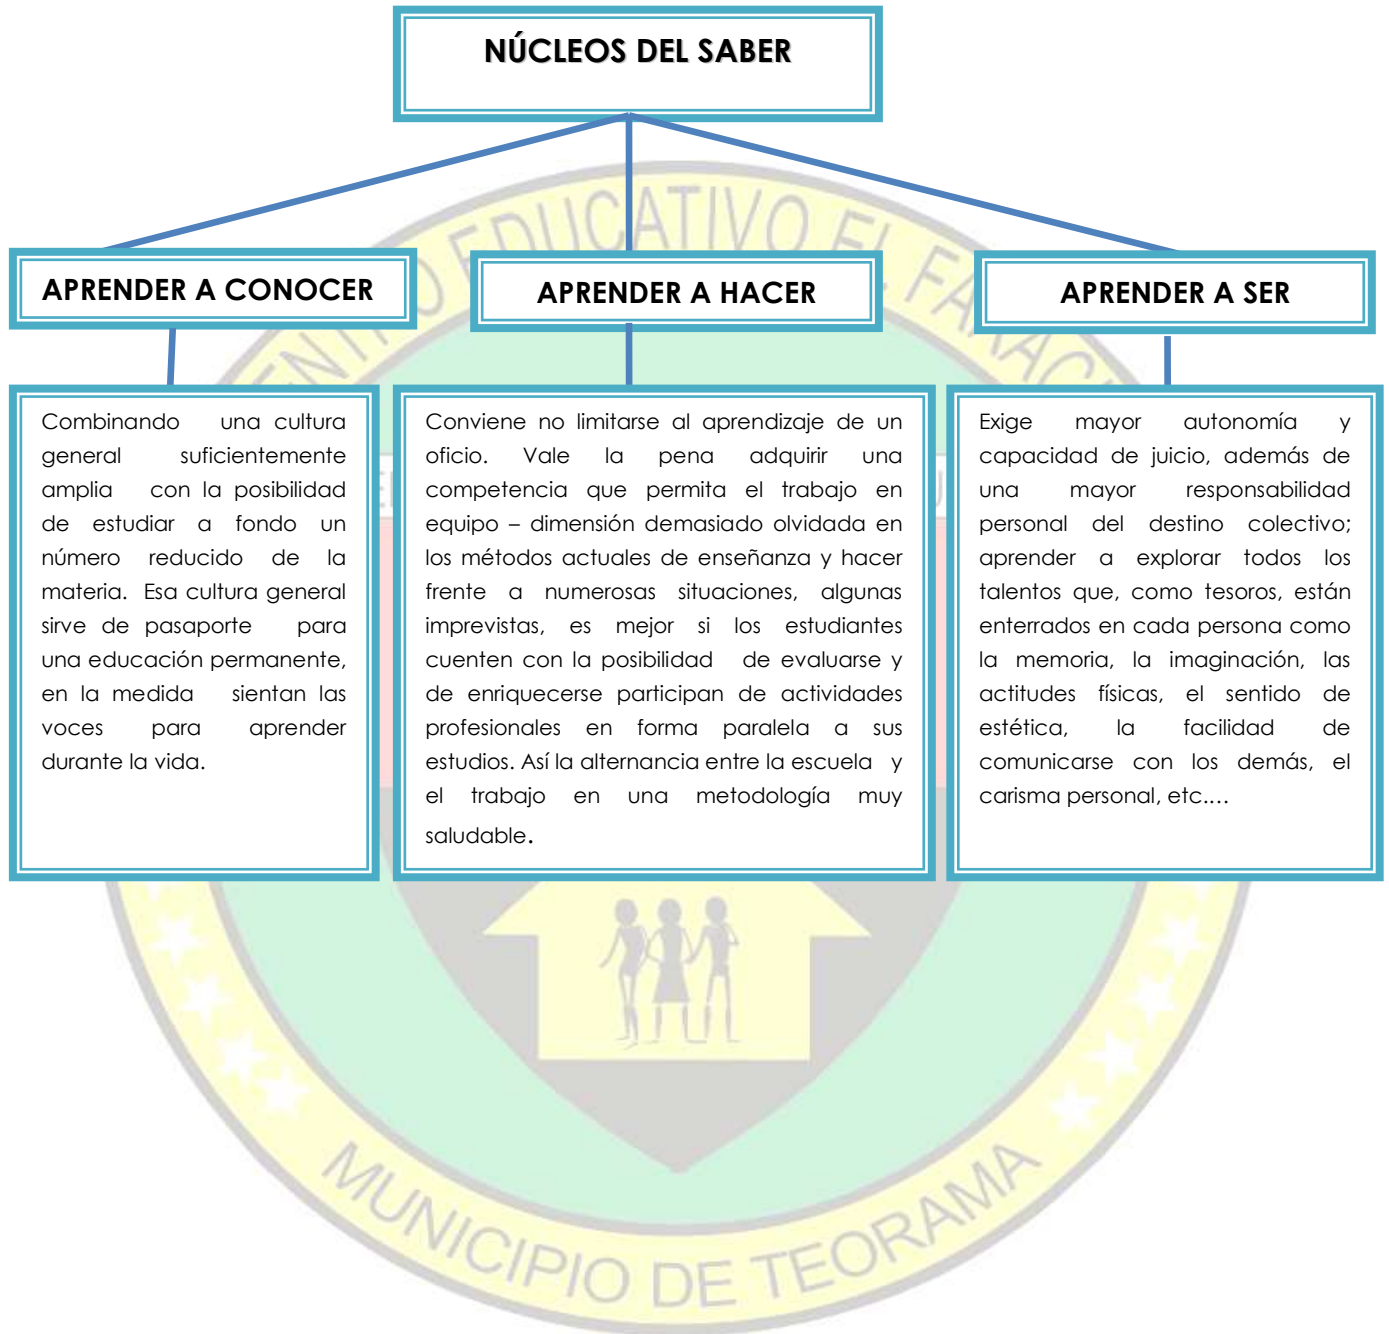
NÚCLEOS DEL SABER

APRENDER A CONOCER

APRENDER A HACER

APRENDER A SER

Combinando una cultura general suficientemente amplia con la posibilidad de estudiar a fondo un número reducido de la materia. Esa cultura general sirve de pasaporte para una educación permanente, en la medida sientan las voces para aprender durante la vida.

Conviene no limitarse al aprendizaje de un oficio. Vale la pena adquirir una competencia que permita el trabajo en equipo – dimensión demasiado olvidada en los métodos actuales de enseñanza y hacer frente a numerosas situaciones, algunas imprevistas, es mejor si los estudiantes cuenten con la posibilidad de evaluarse y de enriquecerse participan de actividades profesionales en forma paralela a sus estudios. Así la alternancia entre la escuela y el trabajo en una metodología muy saludable.

Exige mayor autonomía y capacidad de juicio, además de una mayor responsabilidad personal del destino colectivo; aprender a explorar todos los talentos que, como tesoros, están enterrados en cada persona como la memoria, la imaginación, las actitudes físicas, el sentido de estética, la facilidad de comunicarse con los demás, el carisma personal, etc.…

EDUCATIVO EL FA

MUNICIPIO DE TEORAMA